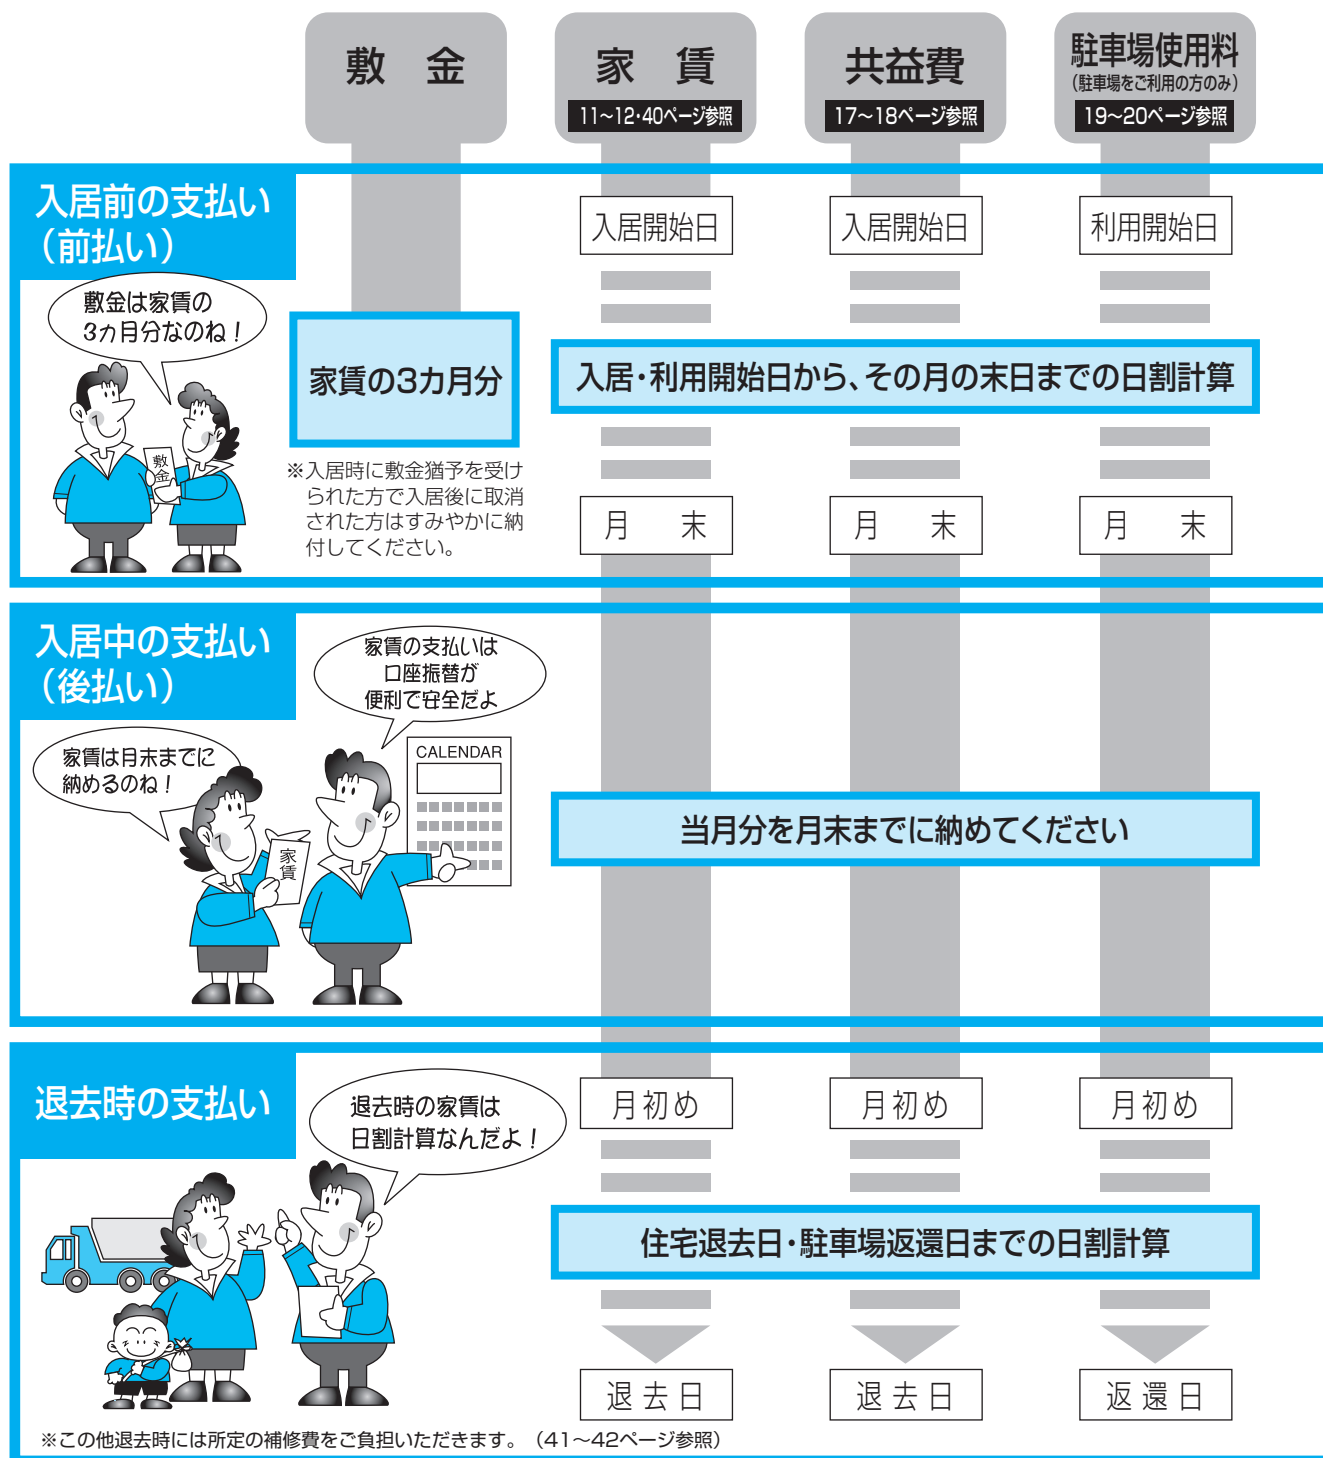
敷 金

家 賃
11~12·40ページ参照

共益費
17~18ページ参照

駐車場使用料
(駐車場をご利用の方のみ)
19~20ページ参照

入居前の支払い
(前払い)

敷金は家賃の
3カ月分なのね!

敷金

家賃の3カ月分

※入居時に敷金猶予を受けられた方で入居後に取消された方はすみやかに納付してください。

入居開始日

入居開始日

利用開始日

入居・利用開始日から、その月の末日までの日割計算

月 末

月 末

月 末

入居中の支払い
(後払い)

家賃の支払いは
口座振替が
便利で安全だよ

家賃は月末までに
納めるのね!

CALENDAR

家賃

当月分を月末までに納めてください

退去時の支払い

退去時の家賃は
日割計算なんだよ!

月初め

月初め

月初め

住宅退去日・駐車場返還日までの日割計算

退去日

退去日

返還日

※この他退去時には所定の補修費をご負担いただきます。 (41~42ページ参照)